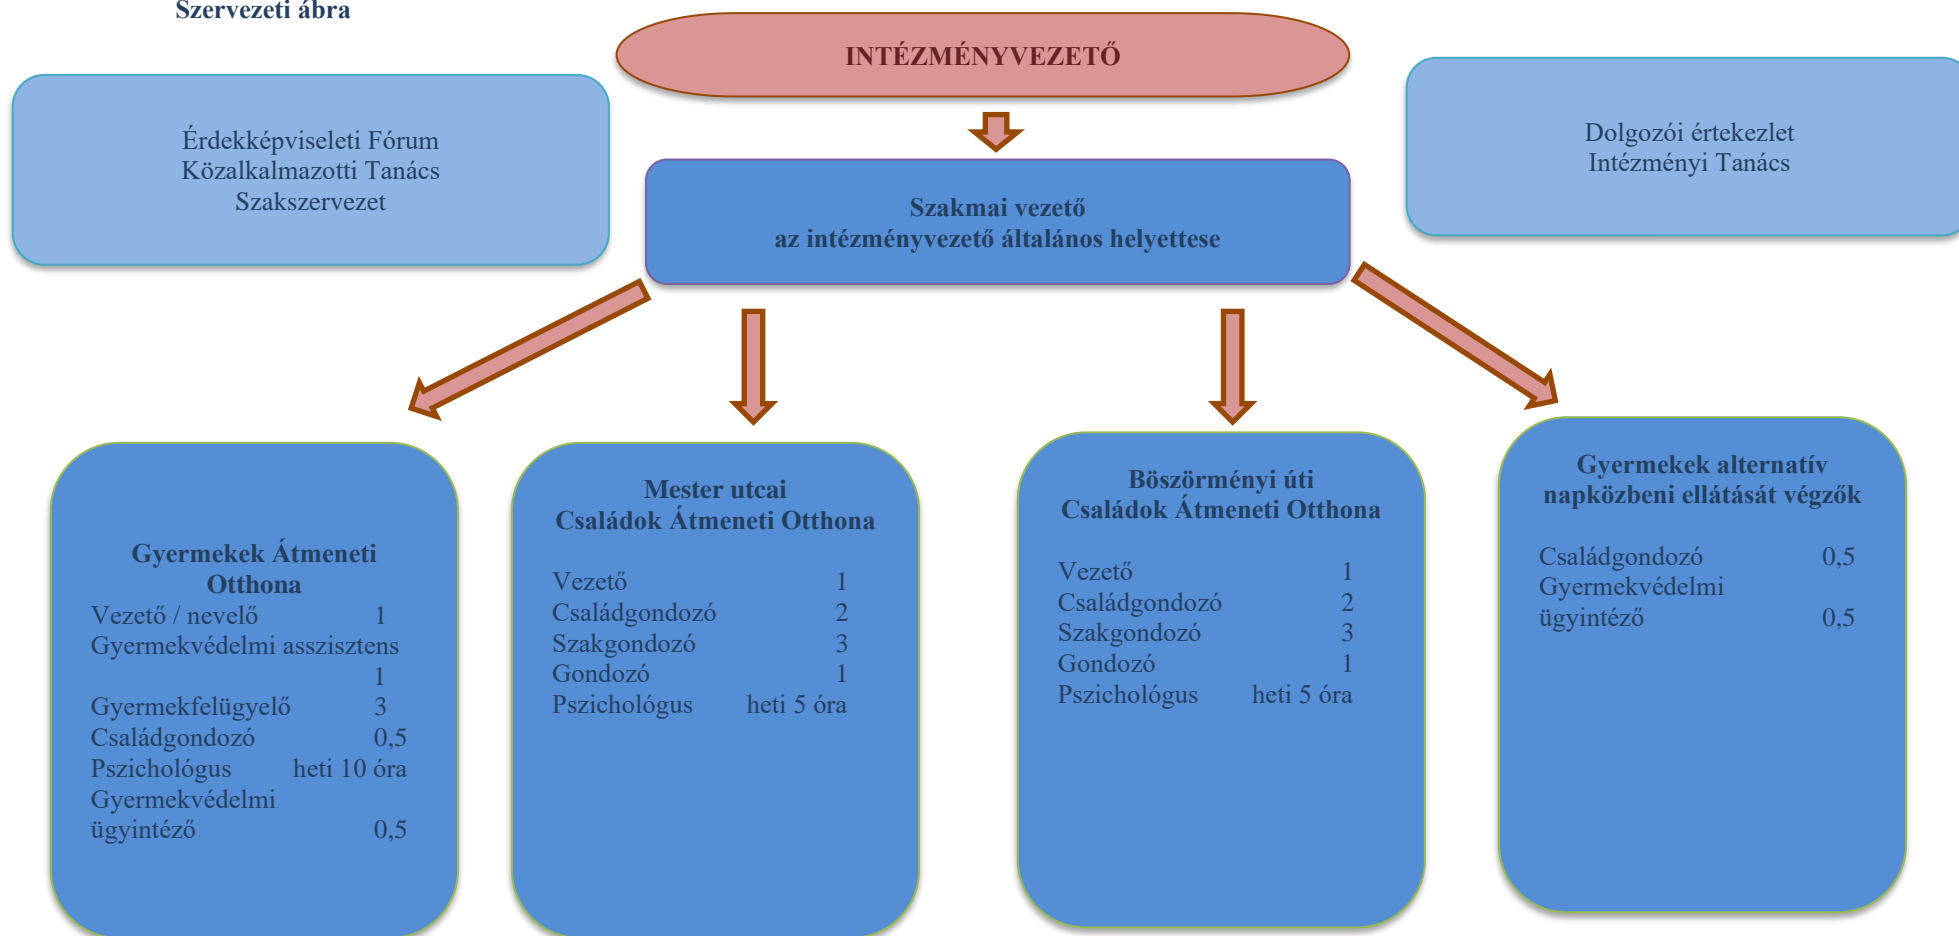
Szervezeti ábra

INTÉZMÉNYVEZETŐ

Érdekképviseleti Fórum
Közalkalmazotti Tanács
Szakszervezet

Szakmai vezető
az intézményvezető általános helyettese

Dolgozói értekezlet
Intézményi Tanács

Gyermekek Átmeneti Otthona
Vezető / nevelő 1
Gyermekvédelmi asszisztens 1
Gyermekfelügyelő 3
Családgondozó 0,5
Pszichológus heti 10 óra
Gyermekvédelmi ügyintéző 0,5

Mester utcai
Családok Átmeneti Otthona
Vezető 1
Családgondozó 2
Szakgondozó 3
Gondozó 1
Pszichológus heti 5 óra

Böszörményi úti
Családok Átmeneti Otthona
Vezető 1
Családgondozó 2
Szakgondozó 3
Gondozó 1
Pszichológus heti 5 óra

Gyermekek alternatív napközbeni ellátását végzők
Családgondozó 0,5
Gyermekvédelmi ügyintéző 0,5